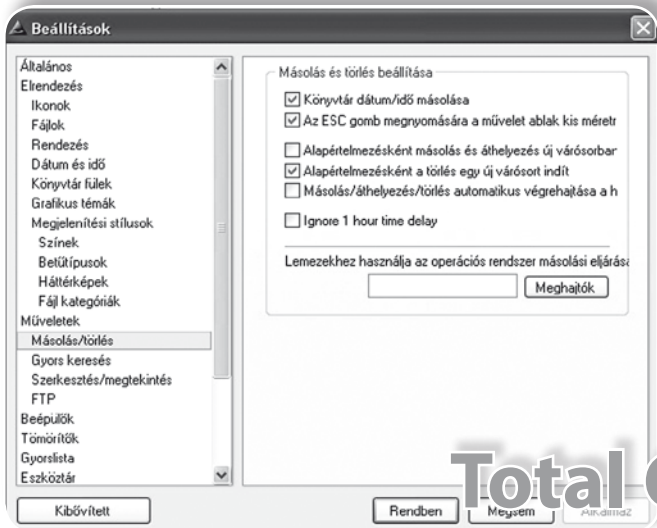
Beállítások

Általános
Elrendezés
Ikonok
Fájlok
Rendezés
Dátum és idő
Könyvtár fülek
Grafikus témák
Megjelenítési stílusok
Színek
Betűtípusok
Háttérképek
Fájl kategóriák
Műveletek
Másolás/törlés
Gyors keresés
Szerkesztés/megtekintés
FTP
Beépülők
Tömörítők
Gyorslista
Eszköztár

Másolás és törlés beállítása
Könyvtár dátum/idő másolása
Az ESC gomb megnyomására a művelet ablak kis méretr
Alapértelmezésként másolás és áthelyezés új várósorbar
Alapértelmezésként a törlés egy új várósort indít
Másolás/áthelyezés/törlés automatikus végrehajtása a h
Ignore 1 hour time delay
Lemezekhez használja az operációs rendszer másolási eljárás
Meghajtók

Kibővített
Rendben
Mégsem
Alkalmaz

Total C